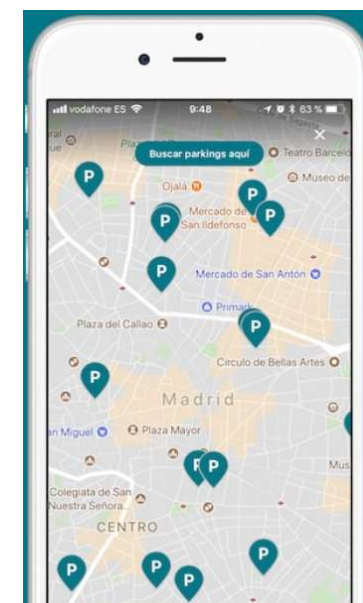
vodafone ES 9:48 63 %

Buscar parkings aquí

×

Teatro Barcelo

Museo de

Ojalá

Mercado de San Ildefonso

Mercado de San Antón

Primark

Plaza del Callao

Círculo de Bellas Artes

Madrid

n Miguel

Plaza Mayor

Colegiata de San Nuestra Señora...

CENTRO

Mus

P P P P P P P P P P P P P P